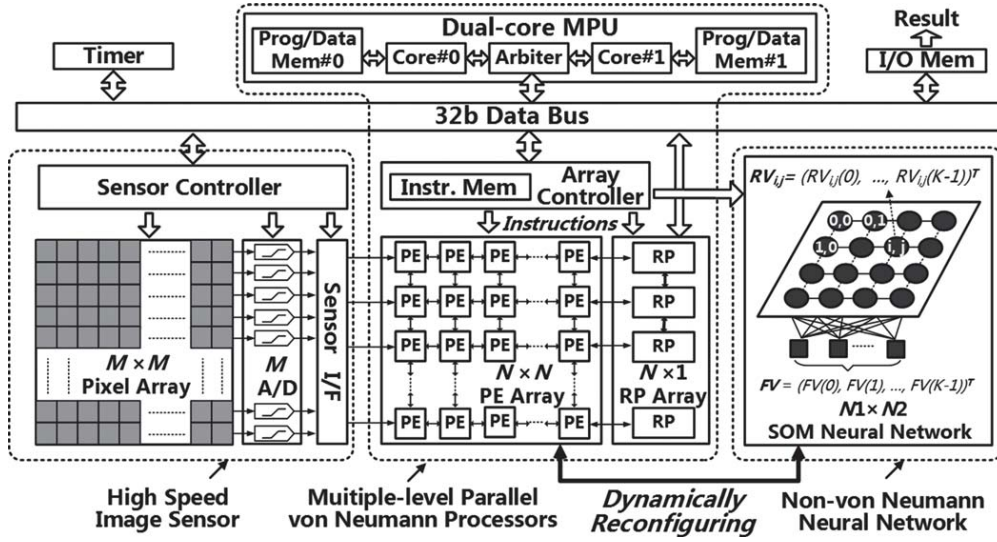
Dual-core MPU

Prog/Data Mem#0

Core#0

Arbiter

Core#1

Prog/Data Mem#1

Result

I/O Mem

Timer

32b Data Bus

Sensor Controller

Instr. Mem

Array Controller

Instructions

$RV_{i,j} = (RV_{i,j}(0), \ldots, RV_{i,j}(K-1))^T$

0,0

0,1

1,0

i,j

PE PE PE PE

PE PE PE PE

PE PE PE PE

PE PE PE PE

RP

RP

RP

RP

$M \times M$
Pixel Array

$M$
A/D

Sensor I/F

$N \times N$
PE Array

$N \times 1$
RP Array

$FV = (FV(0), FV(1), \ldots, FV(K-1))^T$

$N1 \times N2$
SOM Neural Network

High Speed Image Sensor

Muitiple-level Parallel von Neumann Processors

Dynamically Reconfiguring

Non-von Neumann Neural Network